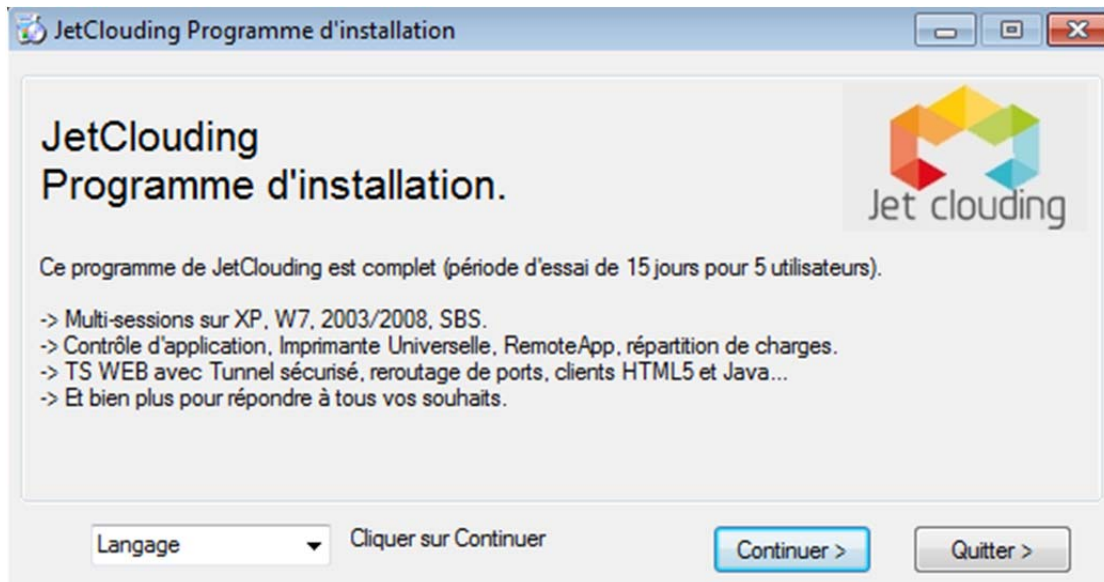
JetClouding Programme d'installation

JetClouding
Programme d'installation.

Jet clouding

Ce programme de JetClouding est complet (période d'essai de 15 jours pour 5 utilisateurs).

-> Multi-sessions sur XP, W7, 2003/2008, SBS.
-> Contrôle d'application, Imprimante Universelle, RemoteApp, répartition de charges.
-> TS WEB avec Tunnel sécurisé, reroutage de ports, clients HTML5 et Java...
-> Et bien plus pour répondre à tous vos souhaits.

Langage

Cliquer sur Continuer

Continuer >

Quitter >